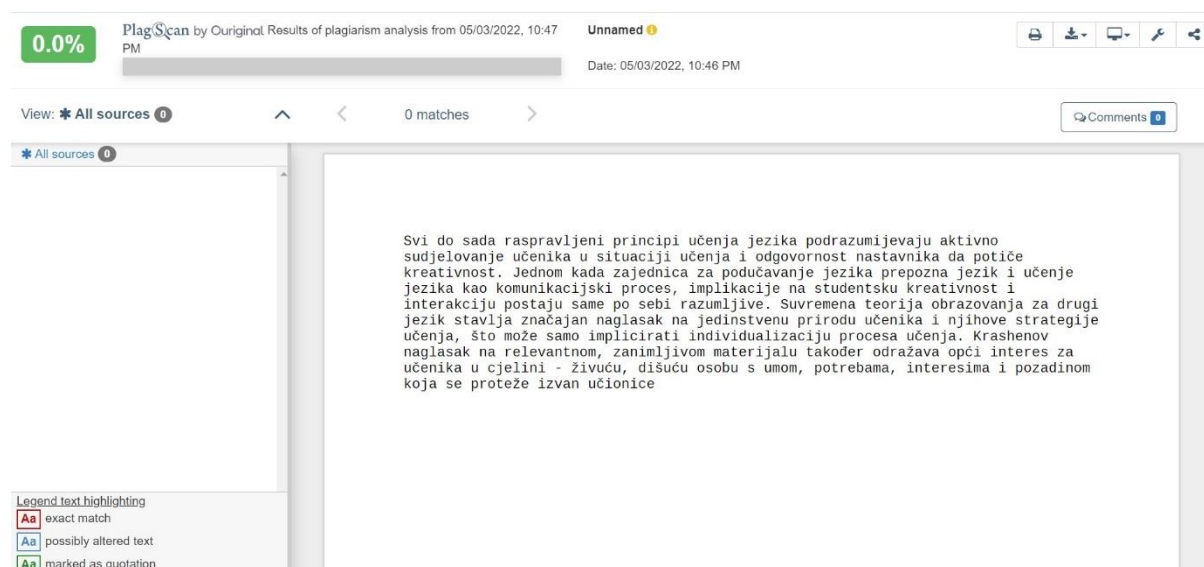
0.0%

PlagScan by Ouriginal Results of plagiarism analysis from 05/03/2022, 10:47 PM

Unnamed

Date: 05/03/2022, 10:46 PM

View: ✱ All sources 0

0 matches

Comments 0

✱ All sources 0

Svi do sada raspravljeni principi učenja jezika podrazumijevaju aktivno sudjelovanje učenika u situaciji učenja i odgovornost nastavnika da potiče kreativnost. Jednom kada zajednica za podučavanje jezika prepozna jezik i učenje jezika kao komunikacijski proces, implikacije na studentsku kreativnost i interakciju postaju same po sebi razumljive. Suvremena teorija obrazovanja za drugi jezik stavlja značajan naglasak na jedinstvenu prirodu učenika i njihove strategije učenja, što može samo implicirati individualizaciju procesa učenja. Krashenov naglasak na relevantnom, zanimljivom materijalu također odražava opći interes za učenika u cjelini - živuću, dišuću osobu s umom, potrebama, interesima i pozadinom koja se proteže izvan učionice

Legend text highlighting
Aa exact match
Aa possibly altered text
Aa marked as quotation